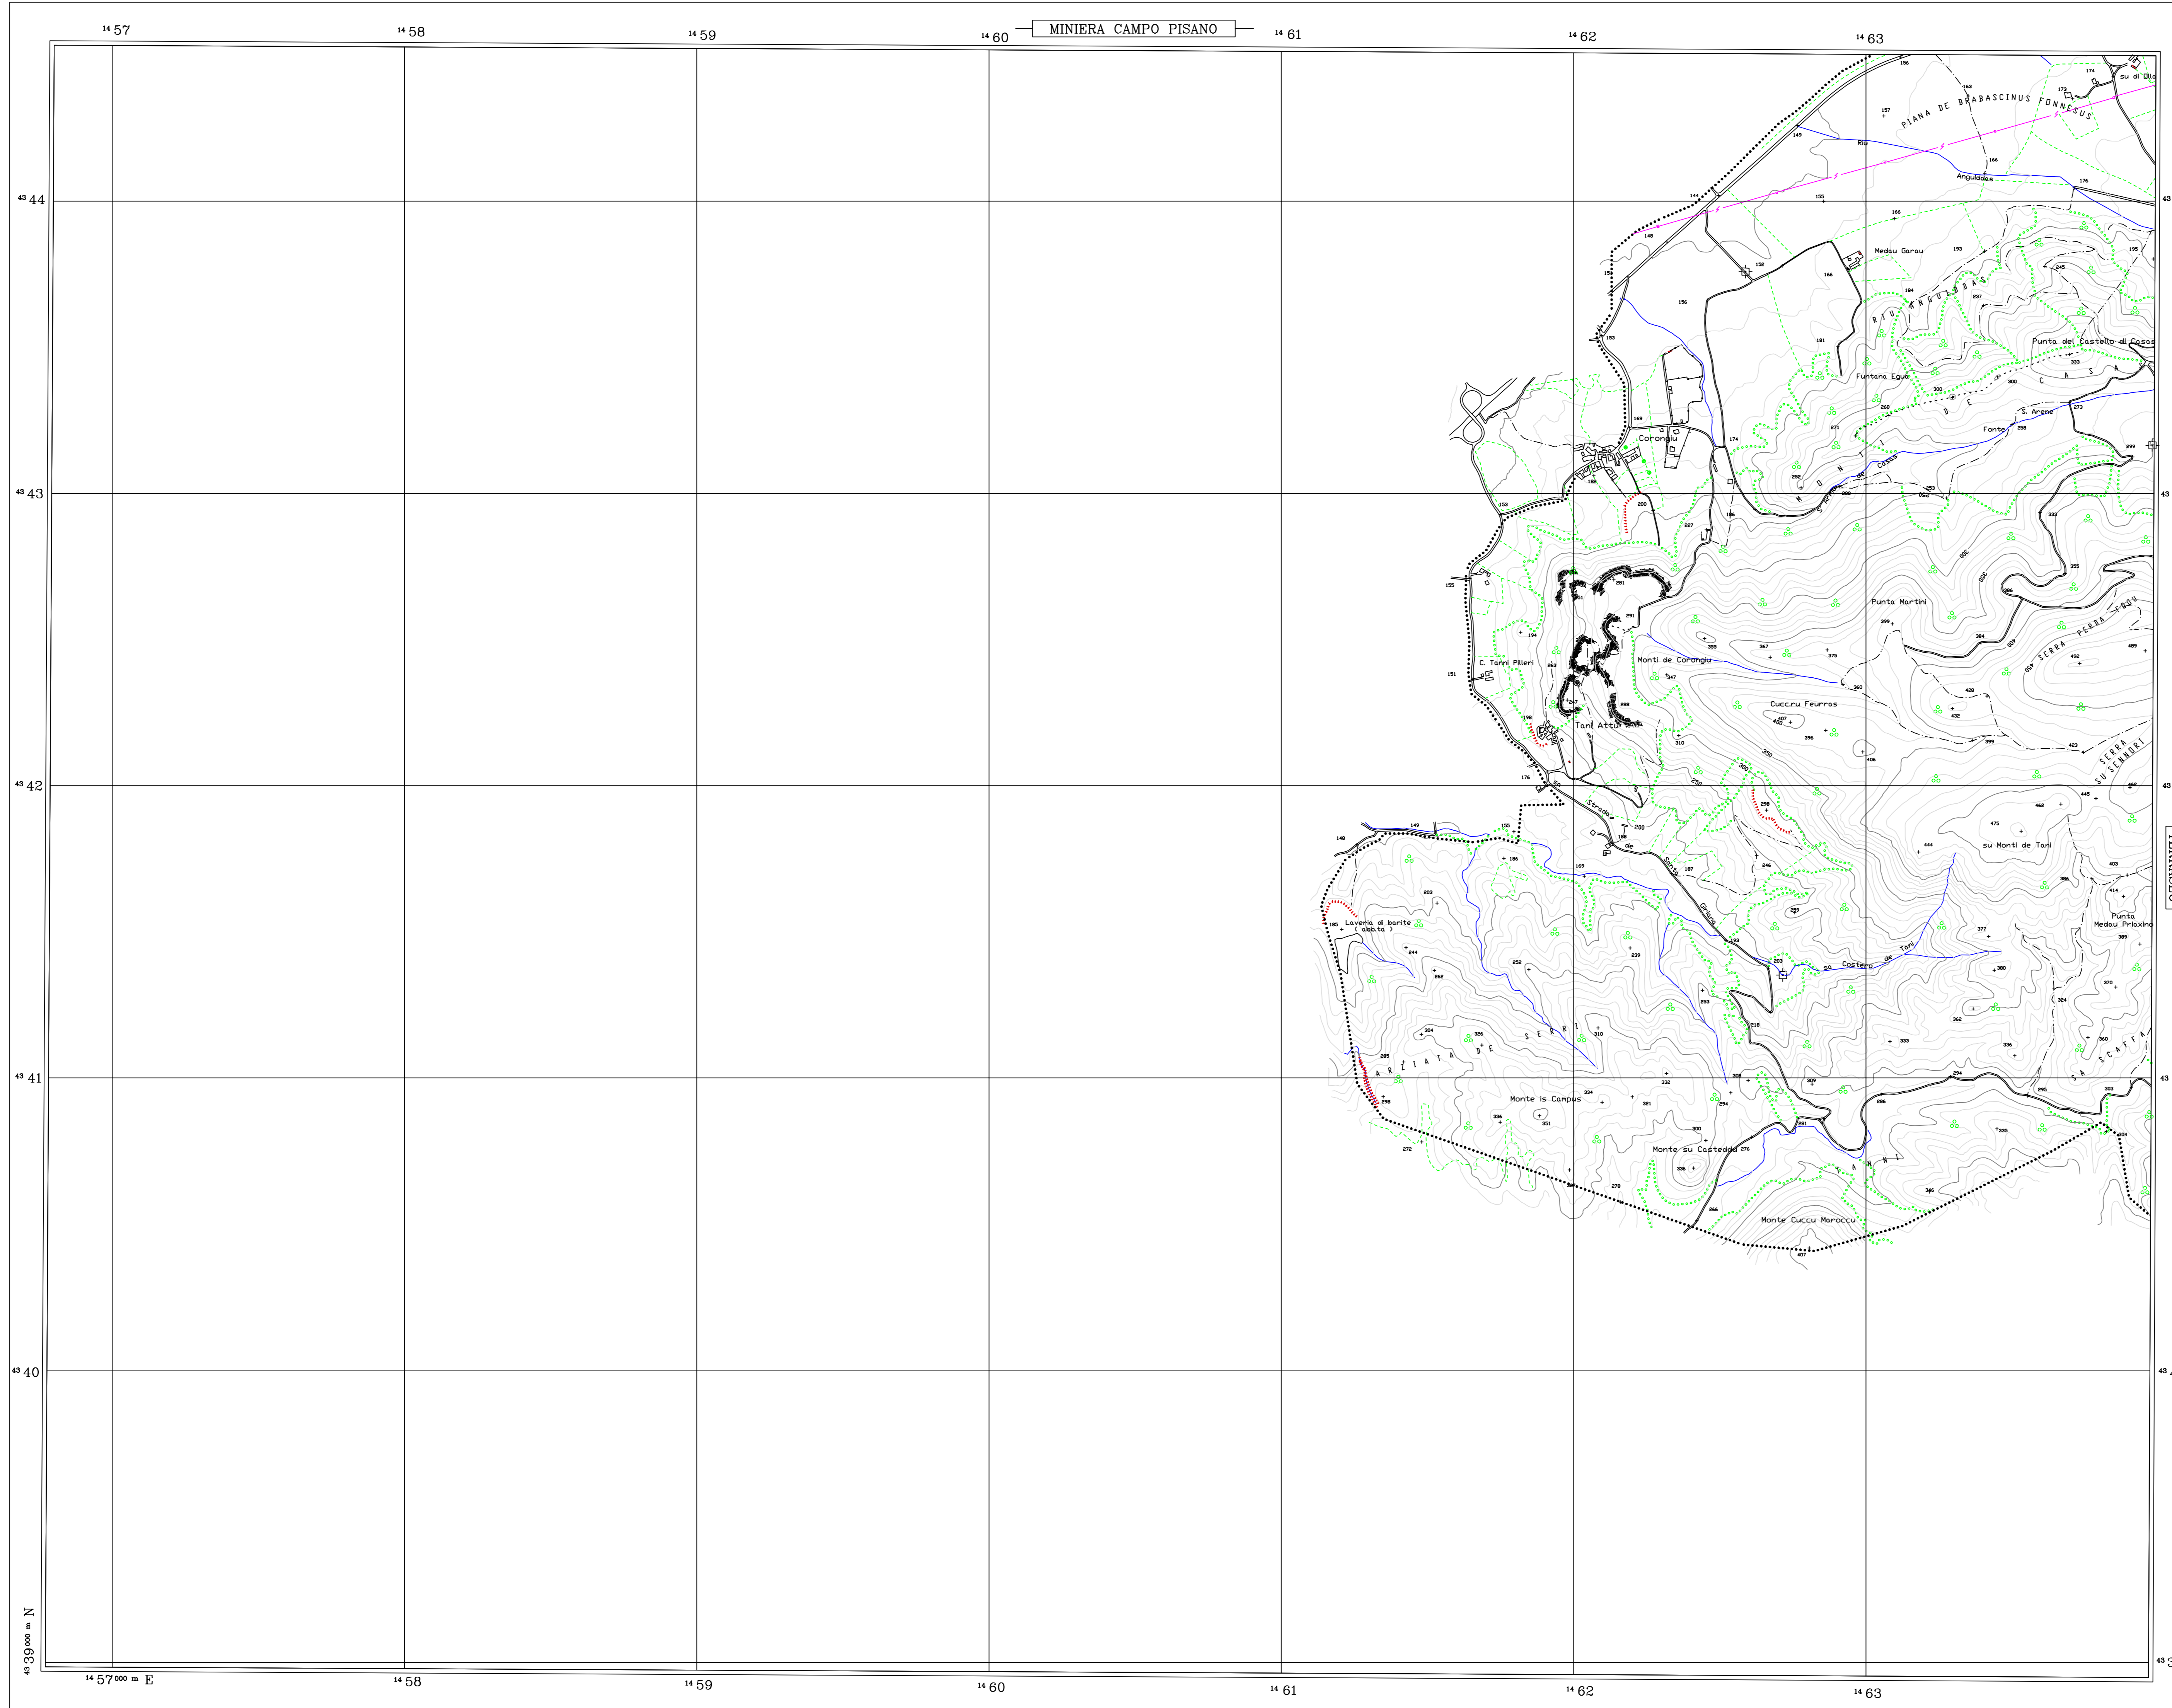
MINIERA CAMPO PISANO

$^{14}57$ $^{14}58$ $^{14}59$ $^{14}60$ $^{14}61$ $^{14}62$ $^{14}63$

$^{43}44$
$^{43}43$
$^{43}42$
$^{43}41$
$^{43}40$
$^{43}39^{000}$ m N

$^{14}57^{000}$ m E $^{14}58$ $^{14}59$ $^{14}60$ $^{14}61$ $^{14}62$ $^{14}63$

PIANA DE BRABASCINUS FONNESUS
su di Dilo
Riu
Anguiddas
Medau Garau
RIU ANGUIDDAS
Punta del Castello di Casas
Funtana Egua
C A S A
D E
S. Arena
Fonte
Coronglu
M O N T I
Casas
Punta Martini
SERRA PERDA FOSU
C. Tanni Pilleri
Monti de Coronglu
Cuccuru Feurros
Tani Attu
SERRA SU SENNORI
Strada de Santu Giorgio
su Monti de Tani
Laveria di barite (abbata)
Punta Medau Priaxino
Costera de Tani
ARZIATA DE SERRI
SCAFFA
Monte is Campus
Monte su Casteddu
TANI
Monte Cuccu Maroccu

157 156 163 174 173 149 166 176 144 155 166 148 158 152 166 193 184 237 245 195 156 153 181 333 300 300 169 271 260 273 258 299 174 252 188 200 186 227 259 253 333 355 281 155 291 194 355 367 375 384 492 489 151 243 347 360 428 432 198 297 288 310 400 396 406 399 423 176 298 200 445 462 475 462 149 148 155 186 169 188 187 246 444 403 386 414 203 185 259 193 377 389 244 252 239 262 253 203 380 370 324 304 326 310 218 362 333 336 360 295 332 334 321 308 309 294 286 295 303 298 336 351 300 281 276 272 336 278 266 346 407 404